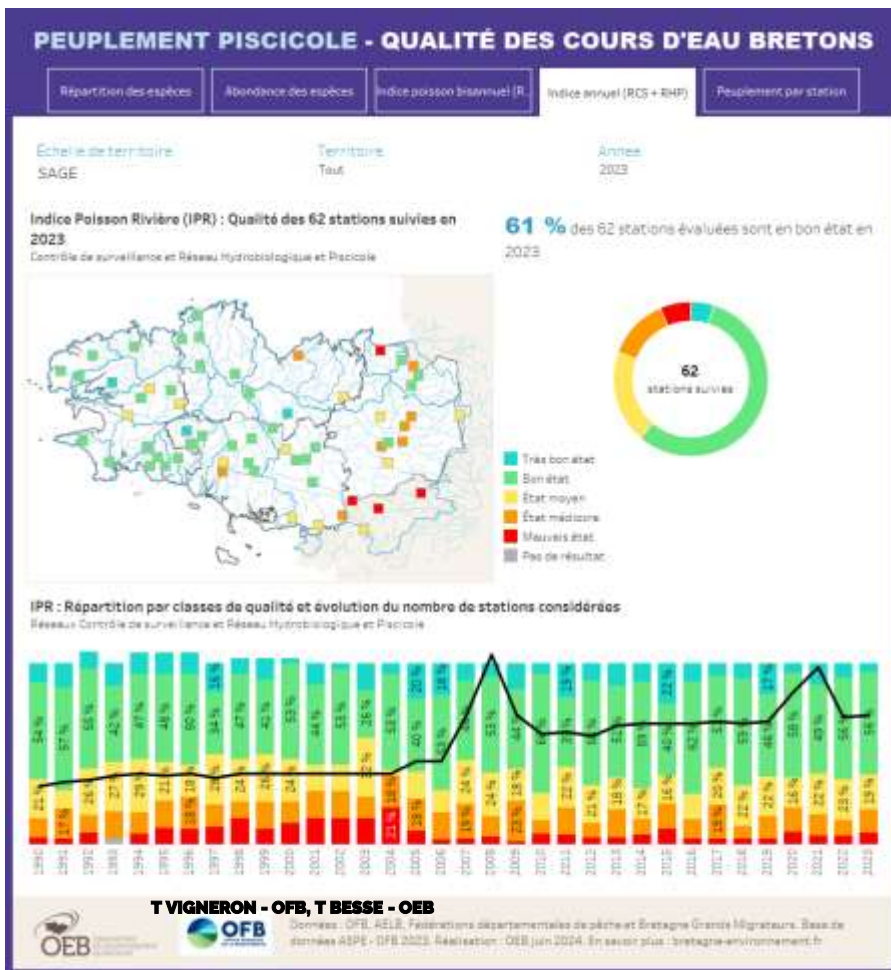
PEUPLEMENT PISCICOLE - QUALITÉ DES COURS D'EAU BRETONS

Répartition des espèces | Abondance des espèces | Indice poisson bisannuel (R... | Indice annuel (RCS + RHP) | Peuplement par station

Échelle de territoire
SAGE

Territoire
Tout

Année
2023

Indice Poisson Rivière (IPR) : Qualité des 62 stations suivies en 2023
Contrôle de surveillance et Réseau Hydrobiologique et Piscicole

61 % des 62 stations évaluées sont en bon état en 2023

62
stations suivies

Très bon état
Bon état
État moyen
État médiocre
Mauvais état
Pas de résultat

IPR : Répartition par classes de qualité et évolution du nombre de stations considérées
Réseaux Contrôle de surveillance et Réseau Hydrobiologique et Piscicole

34 % 57 % 55 % 42 % 47 % 48 % 50 % 16 % 34 % 47 % 42 % 53 % 44 % 53 % 36 % 53 % 20 % 40 % 18 % 53 % 44 % 53 % 44 % 19 % 32 % 52 % 22 % 40 % 62 % 51 % 59 % 17 % 46 % 58 % 49 % 56 % 58 %

21 % 17 % 26 % 27 % 26 % 24 % 18 % 18 % 24 % 24 % 24 % 32 % 18 % 21 % 18 % 24 % 24 % 18 % 23 % 22 % 21 % 18 % 17 % 16 % 18 % 20 % 22 % 22 % 16 % 22 % 23 % 19 %

1989 1990 1991 1993 1994 1995 1996 1997 1998 1999 2000 2001 2002 2003 2004 2005 2006 2007 2008 2009 2010 2011 2012 2013 2014 2015 2016 2017 2018 2019 2020 2021 2022 2023

T VIGNERON - OFB, T BESSE - OEB

OEB
OFB

Données : OFB, AELB, Fédérations départementales de pêche et Bretagne Grands Migrateurs. Base de données ASPE - OFB 2023. Réalisation : OEB juin 2024. En savoir plus : bretagne-environnement.fr